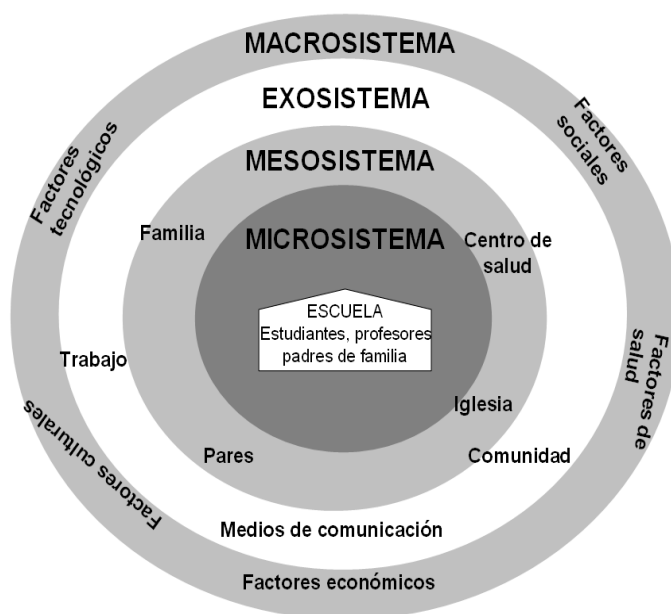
MACROSISTEMA

EXOSISTEMA

Factores tecnológicos

Factores sociales

MESOSISTEMA

Familia

MICROSISTEMA

Centro de salud

ESCUELA
Estudiantes, profesores padres de familia

Trabajo

Factores de salud

Iglesia

Factores culturales

Pares

Comunidad

Medios de comunicación

Factores económicos